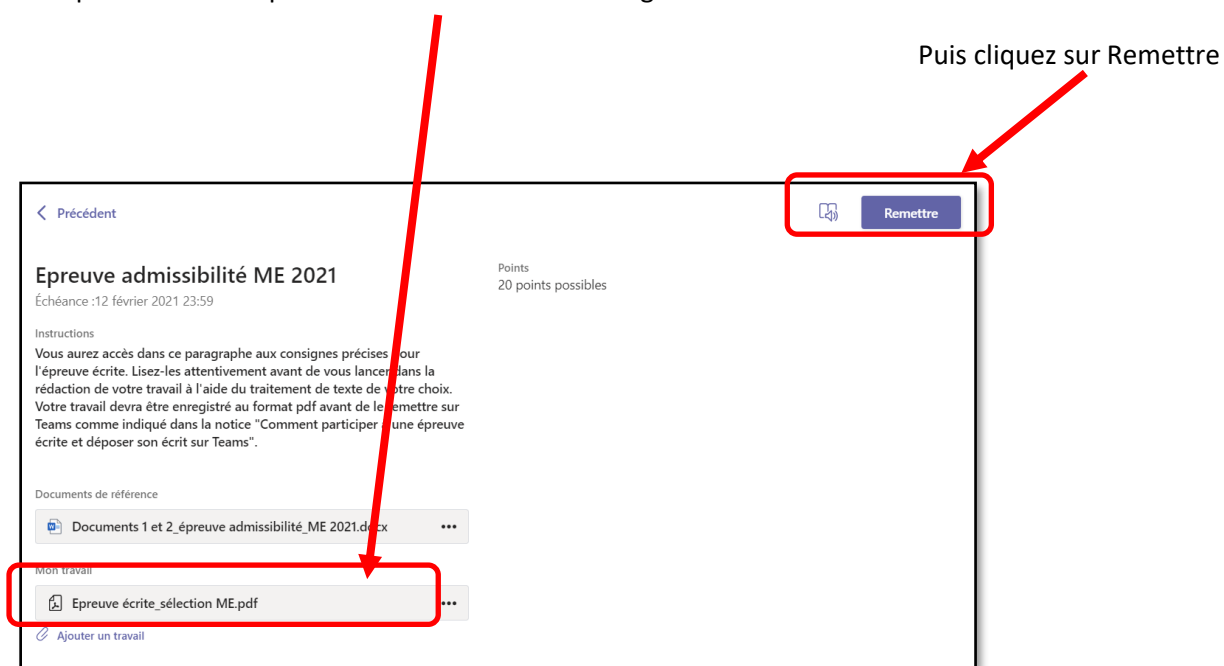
Puis cliquez sur Remettre

Précédent

Remettre

Epreuve admissibilité ME 2021
Échéance :12 février 2021 23:59

Points
20 points possibles

Instructions
Vous aurez accès dans ce paragraphe aux consignes précises pour l'épreuve écrite. Lisez-les attentivement avant de vous lancer dans la rédaction de votre travail à l'aide du traitement de texte de votre choix. Votre travail devra être enregistré au format pdf avant de le remettre sur Teams comme indiqué dans la notice "Comment participer à une épreuve écrite et déposer son écrit sur Teams".

Documents de référence
Documents 1 et 2_épreuve admissibilité_ME 2021.docx •••

Mon travail
Epreuve écrite_sélection ME.pdf •••
Ajouter un travail